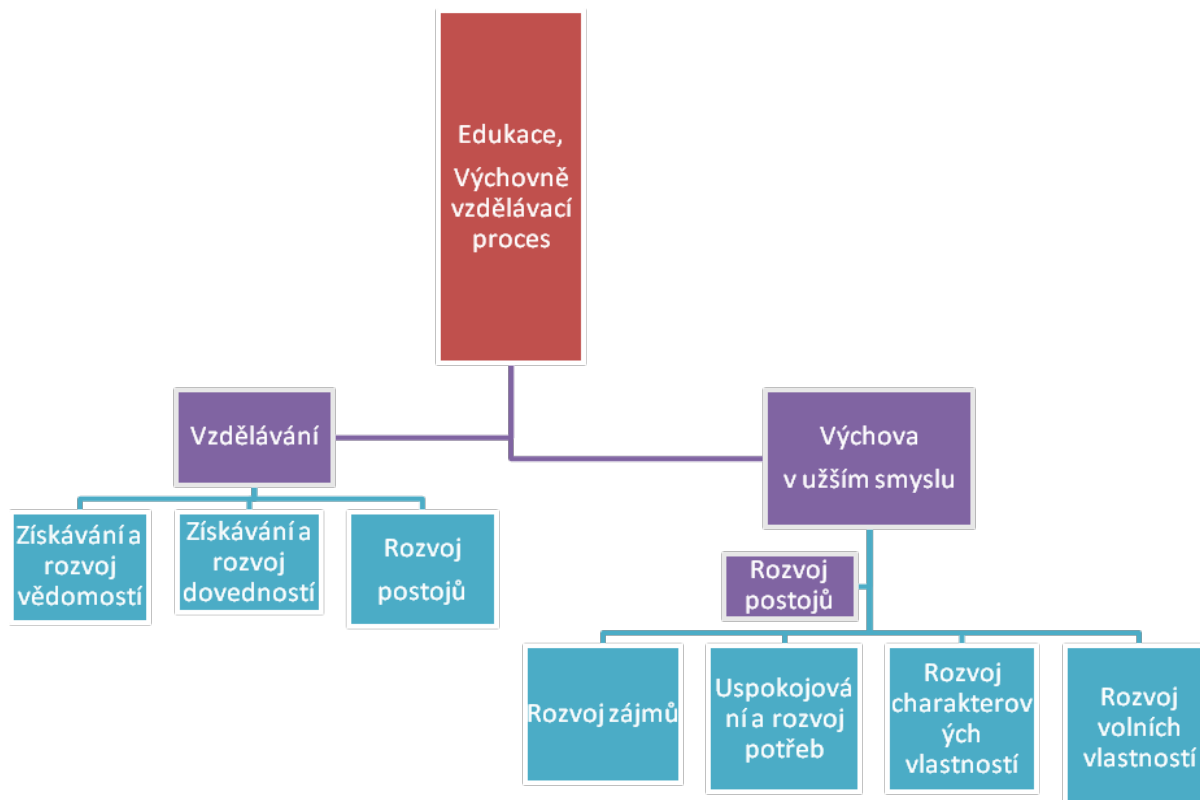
Edukace,

Výchovně vzdělávací proces

Vzdělávání

Získávání a rozvoj vědomostí

Získávání a rozvoj dovedností

Rozvoj postojů

Výchova v užším smyslu

Rozvoj postojů

Rozvoj zájmů

Uspokojování a rozvoj potřeb

Rozvoj charakterových vlastností

Rozvoj volních vlastností